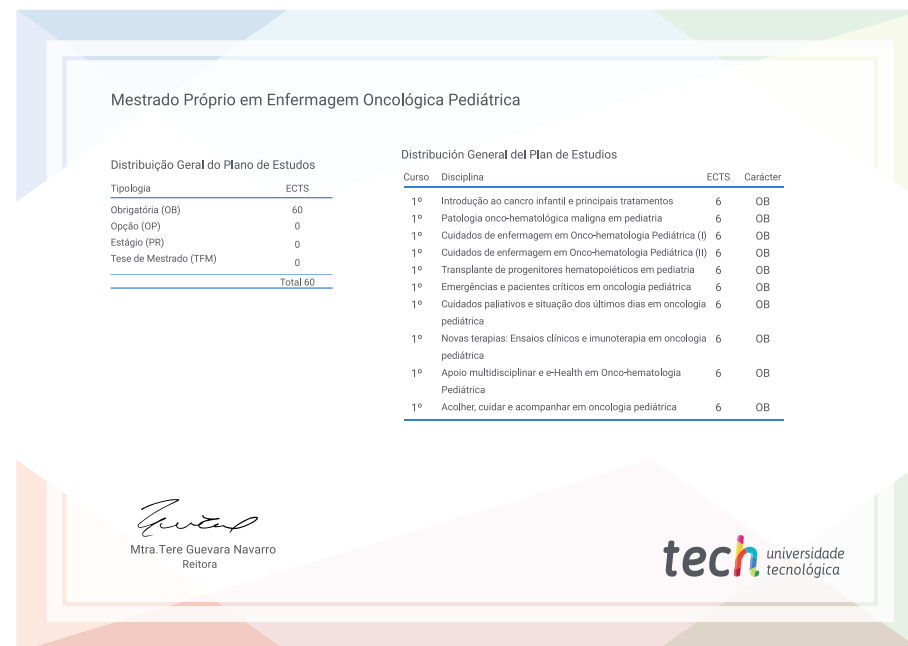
Mestrado Próprio em Enfermagem Oncológica Pediátrica

Distribuição Geral do Plano de Estudos

| Tipologia | ECTS |
|---|---|
| Obrigatória (OB) | 60 |
| Opção (OP) | 0 |
| Estágio (PR) | 0 |
| Tese de Mestrado (TFM) | 0 |
| | Total 60 |

Distribución General del Plan de Estudios

| Curso | Disciplina | ECTS | Carácter |
|---|---|---|---|
| 1º | Introdução ao cancro infantil e principais tratamentos | 6 | OB |
| 1º | Patologia onco-hematológica maligna em pediatria | 6 | OB |
| 1º | Cuidados de enfermagem em Onco-hematologia Pediátrica (I) | 6 | OB |
| 1º | Cuidados de enfermagem em Onco-hematologia Pediátrica (II) | 6 | OB |
| 1º | Transplante de progenitores hematopoiéticos em pediatria | 6 | OB |
| 1º | Emergências e pacientes críticos em oncologia pediátrica | 6 | OB |
| 1º | Cuidados paliativos e situação dos últimos dias em oncologia pediátrica | 6 | OB |
| 1º | Novas terapias: Ensaios clínicos e imunoterapia em oncologia pediátrica | 6 | OB |
| 1º | Apoio multidisciplinar e e-Health em Onco-hematologia Pediátrica | 6 | OB |
| 1º | Acolher, cuidar e acompanhar em oncologia pediátrica | 6 | OB |

Mtra.Tere Guevara Navarro
Reitora

tech universidade tecnológica